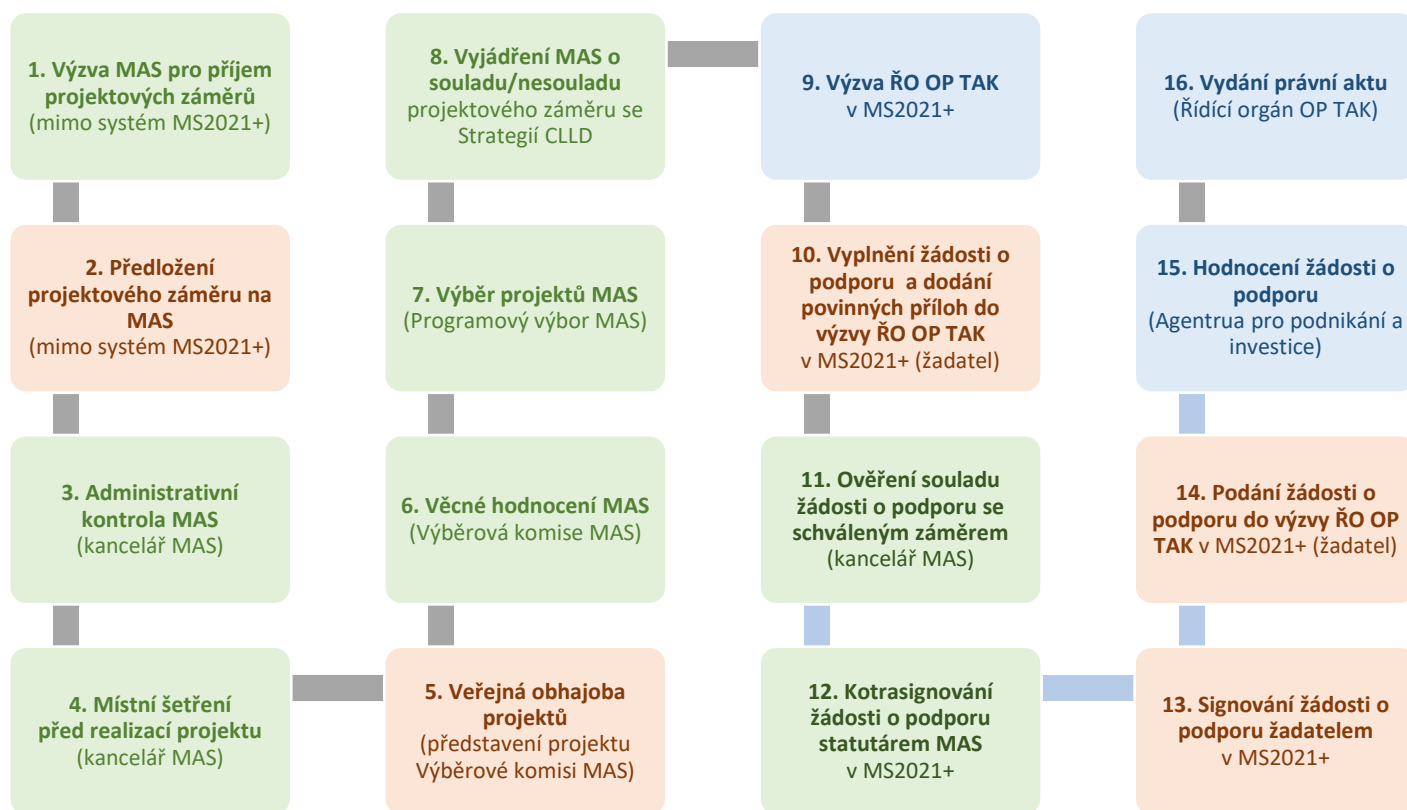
1. Výzva MAS pro příjem projektových záměrů (mimo systém MS2021+)

2. Předložení projektového záměru na MAS (mimo systém MS2021+)

3. Administrativní kontrola MAS (kancelář MAS)

4. Místní šetření před realizací projektu (kancelář MAS)

5. Veřejná obhajoba projektů (představení projektu Výběrové komisi MAS)

6. Věcné hodnocení MAS (Výběrová komise MAS)

7. Výběr projektů MAS (Programový výbor MAS)

8. Vyjádření MAS o souladu/nesouladu projektového záměru se Strategií CLLD

9. Výzva ŘO OP TAK v MS2021+

10. Vyplnění žádosti o podporu a dodání povinných příloh do výzvy ŘO OP TAK v MS2021+ (žadatel)

11. Ověření souladu žádosti o podporu se schváleným záměrem (kancelář MAS)

12. Kotrasignování žádosti o podporu statutárem MAS v MS2021+

13. Signování žádosti o podporu žadatelem v MS2021+

14. Podání žádosti o podporu do výzvy ŘO OP TAK v MS2021+ (žadatel)

15. Hodnocení žádosti o podporu (Agentrua pro podnikání a investice)

16. Vydání právní aktu (Řídící orgán OP TAK)